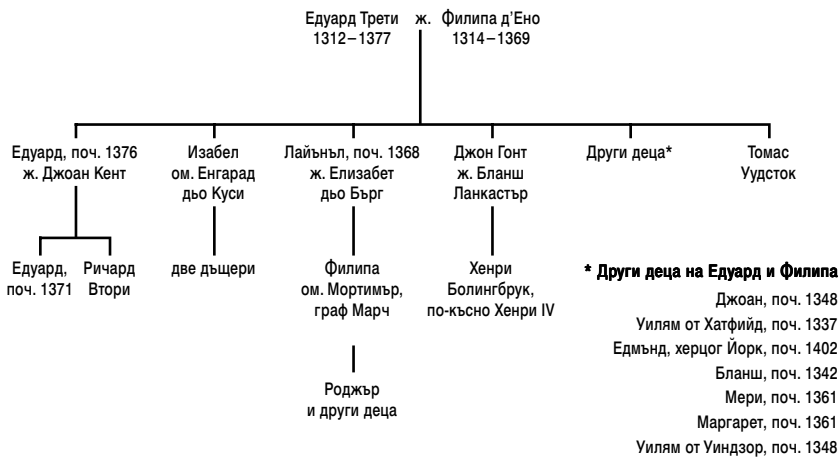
Едуард Трети 1312 – 1377 ж. Филипа д'Ено 1314 – 1369

Едуард, поч. 1376
ж. Джоан Кент

Изабел
ом. Енгарад
дьо Куси

Лайънъл, поч. 1368
ж. Елизабет
дьо Бърг

Джон Гонт
ж. Бланш
Ланкастър

Други деца*

Томас
Уудсток

Едуард, поч. 1371

Ричард Втори

две дъщери

Филипа
ом. Мортимър,
граф Марч

Хенри
Болингбрук,
по-късно Хенри IV

Роджър
и други деца

* Други деца на Едуард и Филипа
Джоан, поч. 1348
Уилям от Хатфийд, поч. 1337
Едмънд, херцог Йорк, поч. 1402
Бланш, поч. 1342
Мери, поч. 1361
Маргарет, поч. 1361
Уилям от Уиндзор, поч. 1348